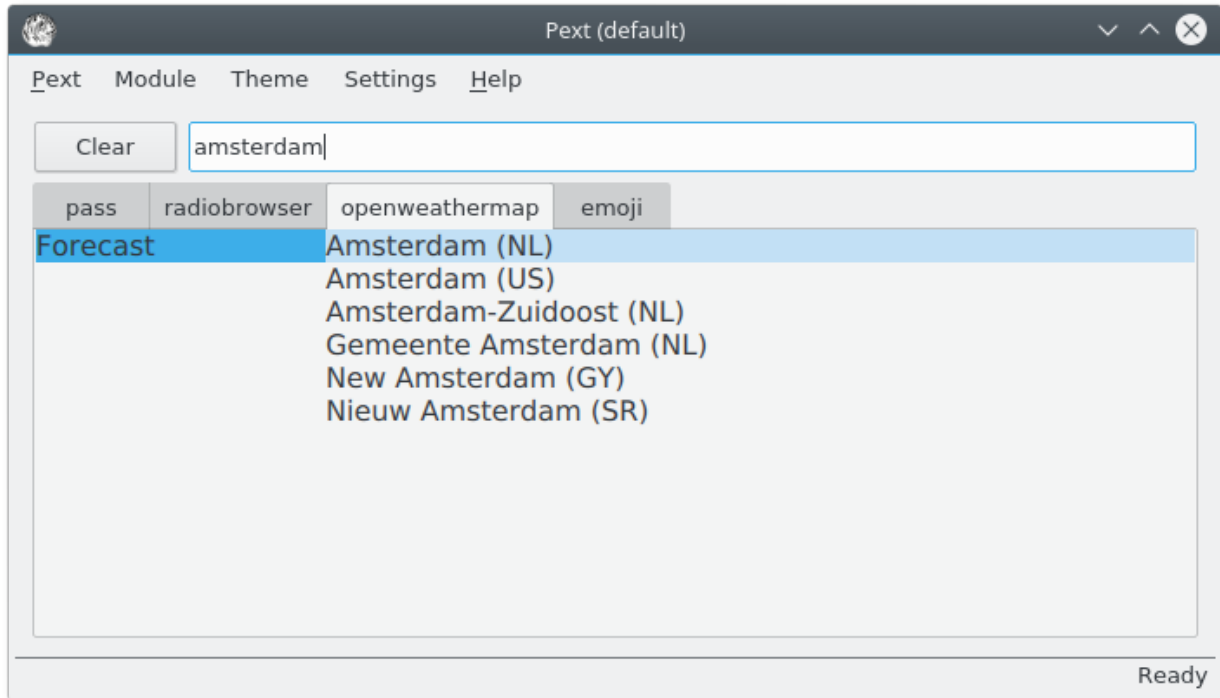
Pext (default)

Pext Module Theme Settings Help

Clear amsterdam

pass radiobrowser openweathermap emoji

Forecast

Amsterdam (NL)
Amsterdam (US)
Amsterdam-Zuidoost (NL)
Gemeente Amsterdam (NL)
New Amsterdam (GY)
Nieuw Amsterdam (SR)

Ready